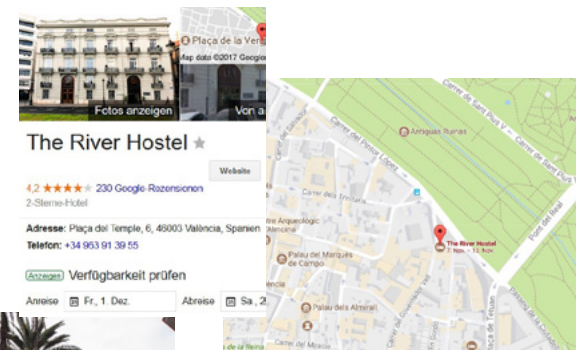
Fotos anzeigen

Plaça de la Ver

Map data ©2017 Google

Von a

The River Hostel

Website

4,2 ★★★★ 230 Google-Rezensionen

2-Sterne-Hotel

Adresse: Plaça del Temple, 6, 46003 València, Spanien

Telefon: +34 963 91 39 55

Anzeigen Verfügbarkeit prüfen

Anreise Fr., 1. Dez.

Abreise Sa., 2

Carrer de Sant Pius V

Carrer del Pintor López

Antigues Ruïnes

Carrer del Salvador

Carrer de la Trinitat

Carrer dels Trinitaris

Pont del Real

Centre Arqueològic l'Almoina

The River Hostel
7. Nov. – 11. Nov.

Palau del Marquès de Campo

Palau dels Almirall

Carrer de Tetuan